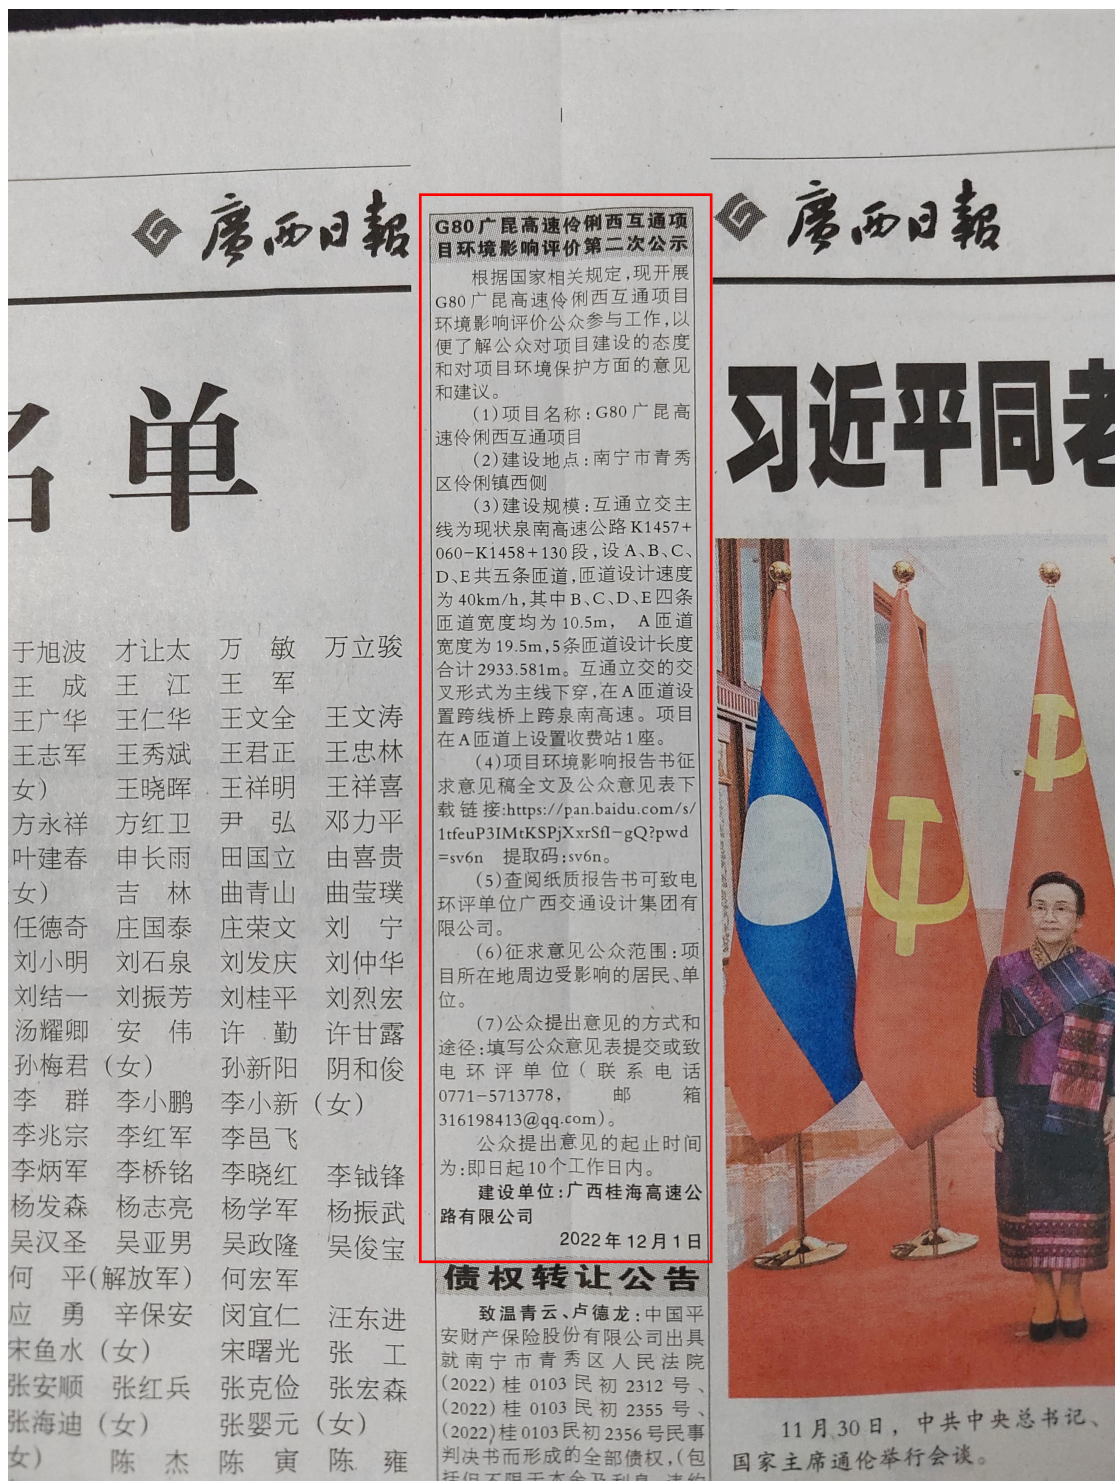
广西日报

名单

于旭波 才让太 万敏 万立骏
王成 王江 王军
王广华 王仁华 王文全 王文涛
王志军 王秀斌 王君正 王忠林
女） 王晓晖 王祥明 王祥喜
方永祥 方红卫 尹弘 邓力平
叶建春 申长雨 田国立 由喜贵
女） 吉林 曲青山 曲莹璞
任德奇 庄国泰 庄荣文 刘宁
刘小明 刘石泉 刘发庆 刘仲华
刘结一 刘振芳 刘桂平 刘烈宏
汤耀卿 安伟 许勤 许甘露
孙梅君（女） 孙新阳 阴和俊
李群 李小鹏 李小新（女）
李兆宗 李红军 李邑飞
李炳军 李桥铭 李晓红 李钺锋
杨发森 杨志亮 杨学军 杨振武
吴汉圣 吴亚男 吴政隆 吴俊宝
何平（解放军） 何宏军
应勇 辛保安 闵宜仁 汪东进
宋鱼水（女） 宋曙光 张工
张安顺 张红兵 张克俭 张宏森
张海迪（女） 张婴元（女）
女） 陈杰 陈寅 陈雍

G80广昆高速伶俐西互通项目环境影响评价第二次公示

根据国家相关规定，现开展G80广昆高速伶俐西互通项目环境影响评价公众参与工作，以便了解公众对项目建设的态度和对项目环境保护方面的意见和建议。

（1）项目名称：G80广昆高速伶俐西互通项目

（2）建设地点：南宁市青秀区伶俐镇西侧

（3）建设规模：互通立交主线为现状泉南高速公路K1457+060-K1458+130段，设A、B、C、D、E共五条匝道，匝道设计速度为40km/h，其中B、C、D、E四条匝道宽度均为10.5m，A匝道宽度为19.5m，5条匝道设计长度合计2933.581m。互通立交的交叉形式为主线下穿，在A匝道设置跨线桥上跨泉南高速。项目在A匝道上设置收费站1座。

（4）项目环境影响报告书征求意见稿全文及公众意见表下载链接：https://pan.baidu.com/s/1tfeuP3IMtKSPjXxrSfl-gQ?pwd=sv6n 提取码：sv6n。

（5）查阅纸质报告书可致电环评单位广西交通设计集团有限公司。

（6）征求意见公众范围：项目所在地周边受影响的居民、单位。

（7）公众提出意见的方式和途径：填写公众意见表提交或致电环评单位（联系电话0771-5713778，邮箱316198413@qq.com）。

公众提出意见的起止时间为：即日起10个工作日内。

建设单位：广西桂海高速公路有限公司

2022年12月1日

债权转让公告

致温青云、卢德龙：中国平安财产保险股份有限公司出具就南宁市青秀区人民法院（2022）桂0103民初2312号、（2022）桂0103民初2355号、（2022）桂0103民初2356号民事判决书而形成的全部债权，（包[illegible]

广西日报

习近平同老

11月30日，中共中央总书记、国家主席习近平同老挝人民革命党中央总书记、国家主席通伦举行会谈。